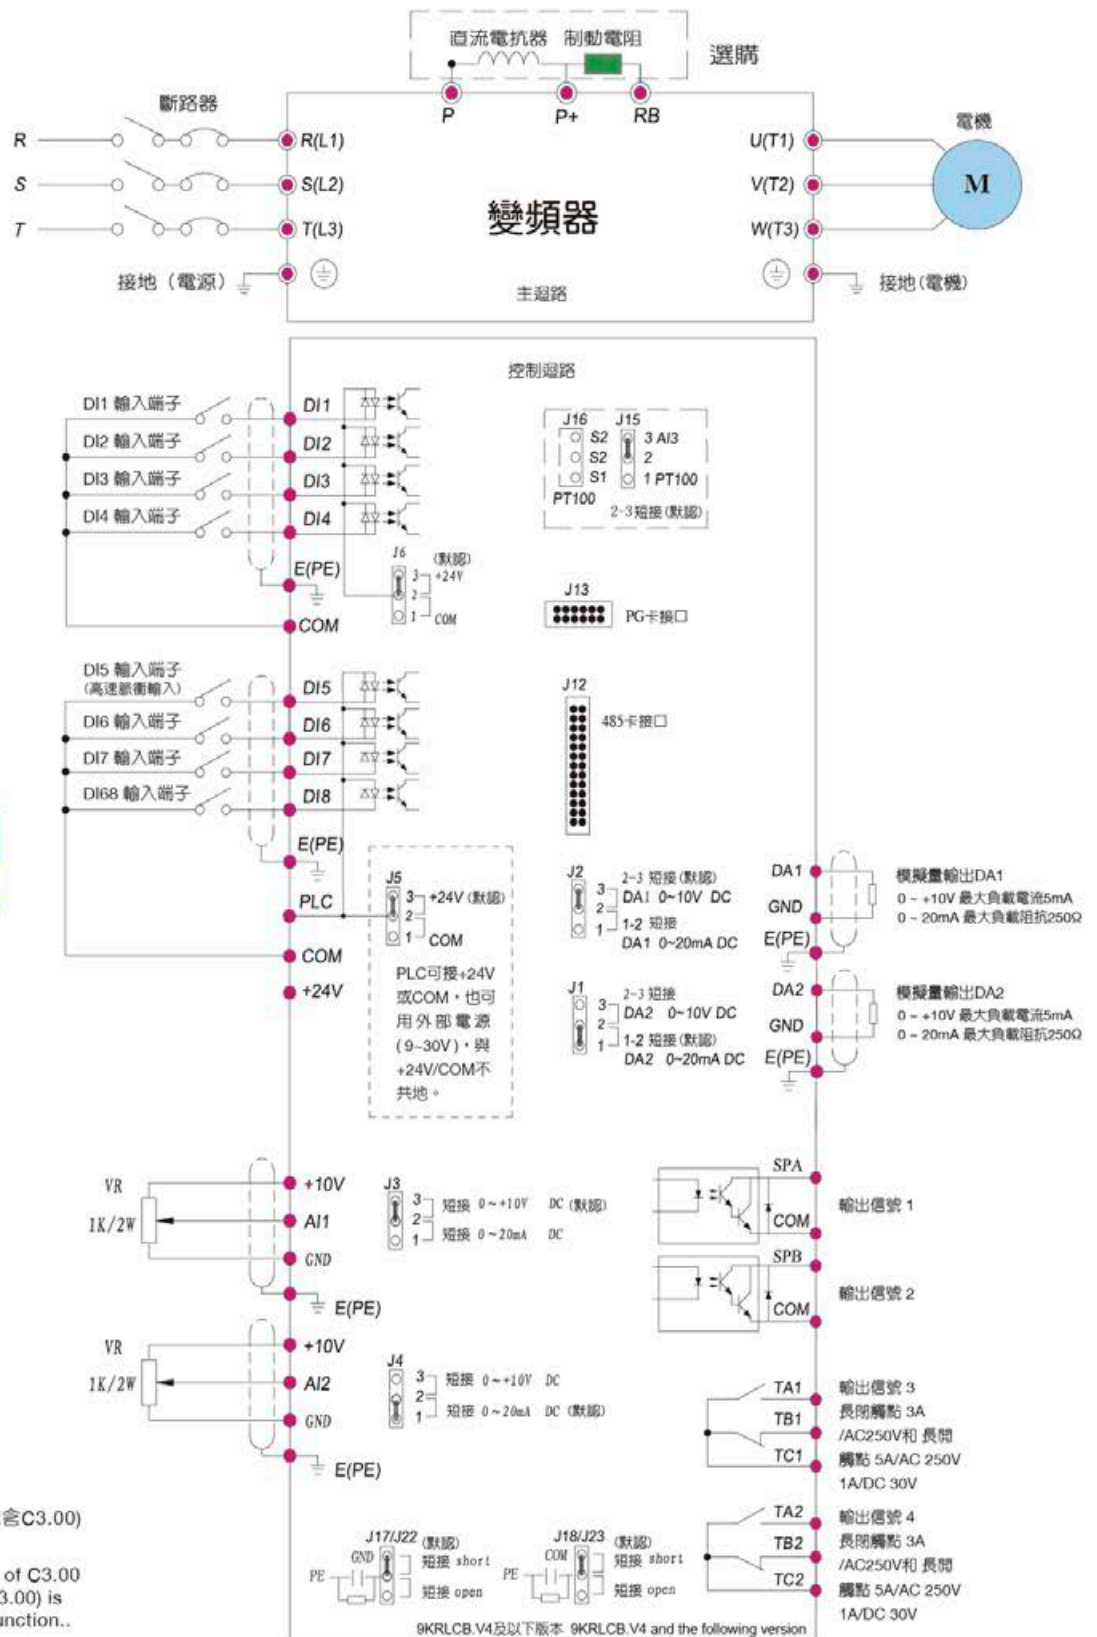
直流電抗器 制動電阻
選購
P P+ RB
斷路器
R S T
R(L1)
S(L2)
T(L3)
變頻器
U(T1)
V(T2)
W(T3)
電機
M
接地（電源）
接地(電機)
主迴路

控制迴路
DI1 輸入端子
DI2 輸入端子
DI3 輸入端子
DI4 輸入端子
DI1
DI2
DI3
DI4
E(PE)
COM
J16 J15
S2 S2 S1
PT100
3 AI3
2
1 PT100
2-3短接(默認)
J6 (默認)
3 +24V
2
1 COM
J13
PG卡接口
DI5 輸入端子
(高速脈衝輸入)
DI6 輸入端子
DI7 輸入端子
DI68 輸入端子
DI5
DI6
DI7
DI8
E(PE)
J12
485卡接口
PLC
COM
+24V
J5
3 +24V (默認)
2
1 COM
PLC可接+24V或COM，也可用外部電源(9~30V)，與+24V/COM不共地。
J2
2-3 短接(默認)
3 DA1 0~10V DC
2
1 1-2 短接
DA1 0~20mA DC
DA1
GND
E(PE)
模擬量輸出DA1
0 ~ +10V 最大負載電流5mA
0 ~ 20mA 最大負載阻抗250Ω
J1
2-3 短接
3 DA2 0~10V DC
2
1 1-2 短接(默認)
DA2 0~20mA DC
DA2
GND
E(PE)
模擬量輸出DA2
0 ~ +10V 最大負載電流5mA
0 ~ 20mA 最大負載阻抗250Ω
VR
1K/2W
+10V
AI1
GND
E(PE)
J3
3 短接 0~+10V DC (默認)
2
1 短接 0~20mA DC
SPA
COM
輸出信號 1
SPB
COM
輸出信號 2
VR
1K/2W
+10V
AI2
GND
E(PE)
J4
3 短接 0~+10V DC
2
1 短接 0~20mA DC (默認)
TA1
TB1
TC1
輸出信號 3
長閉觸點 3A
/AC250V和 長開
觸點 5A/AC 250V
1A/DC 30V
含C3.00)
of C3.00
3.00) is
unction..
J17/J22 (默認)
GND
PE
短接 short
短接 open
J18/J23 (默認)
COM
PE
短接 short
短接 open
TA2
TB2
TC2
輸出信號 4
長閉觸點 3A
/AC250V和 長開
觸點 5A/AC 250V
1A/DC 30V
9KRLCB.V4及以下版本 9KRLCB.V4 and the following version